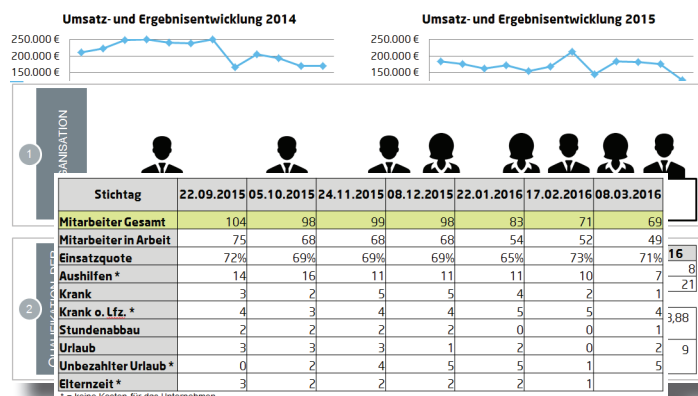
Umsatz- und Ergebnisentwicklung 2014

250.000 €
200.000 €
150.000 €

Umsatz- und Ergebnisentwicklung 2015

250.000 €
200.000 €
150.000 €

1 ORGANISATION

2 QUALIFIKATION DER

| Stichtag | 22.09.2015 | 05.10.2015 | 24.11.2015 | 08.12.2015 | 22.01.2016 | 17.02.2016 | 08.03.2016 |
|---|---|---|---|---|---|---|---|
| Mitarbeiter Gesamt | 104 | 98 | 99 | 98 | 83 | 71 | 69 |
| Mitarbeiter in Arbeit | 75 | 68 | 68 | 68 | 54 | 52 | 49 |
| Einsatzquote | 72% | 69% | 69% | 69% | 65% | 73% | 71% |
| Aushilfen * | 14 | 16 | 11 | 11 | 11 | 10 | 7 |
| Krank | 3 | 2 | 5 | 5 | 4 | 2 | 1 |
| Krank o. Lfz. * | 4 | 3 | 4 | 4 | 5 | 5 | 4 |
| Stundenabbau | 2 | 2 | 2 | 2 | 0 | 0 | 1 |
| Urlaub | 3 | 3 | 3 | 1 | 2 | 0 | 2 |
| Unbezahlter Urlaub * | 0 | 2 | 4 | 5 | 5 | 1 | 5 |
| Elternzeit * | 3 | 2 | 2 | 2 | 2 | 1 | |

* = keine Kosten für das Unternehmen

16
8
21
3,88
9